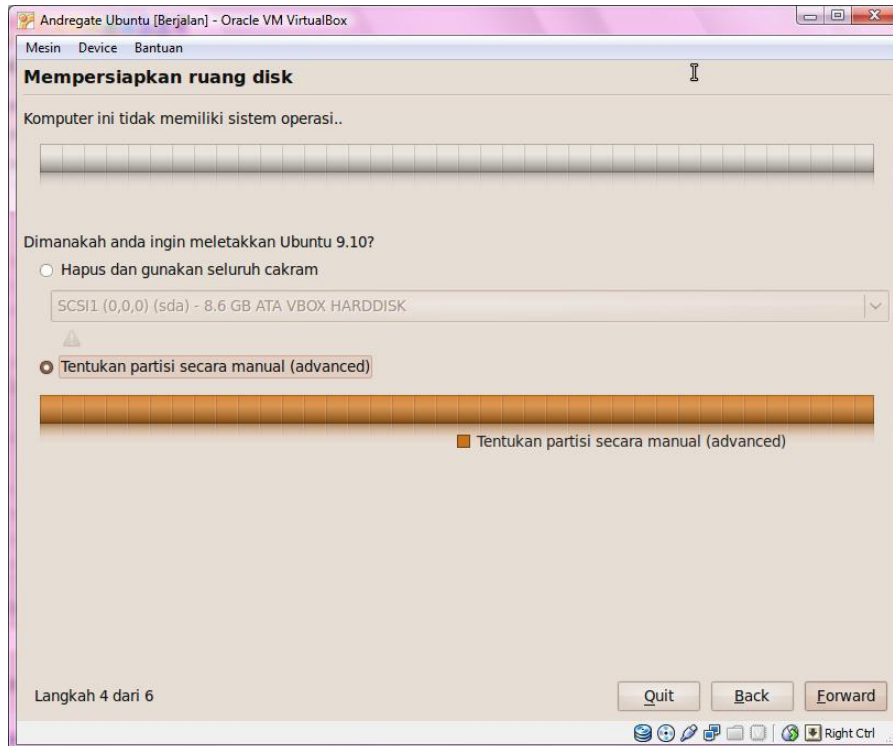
Andregate Ubuntu [Berjalan] - Oracle VM VirtualBox

Mesin Device Bantuan

Mempersiapkan ruang disk

Komputer ini tidak memiliki sistem operasi..

Dimanakah anda ingin meletakkan Ubuntu 9.10?

Hapus dan gunakan seluruh cakram

SCSI1 (0,0,0) (sda) - 8.6 GB ATA VBOX HARDDISK

Tentukan partisi secara manual (advanced)

Tentukan partisi secara manual (advanced)

Langkah 4 dari 6

Quit Back Forward

Right Ctrl